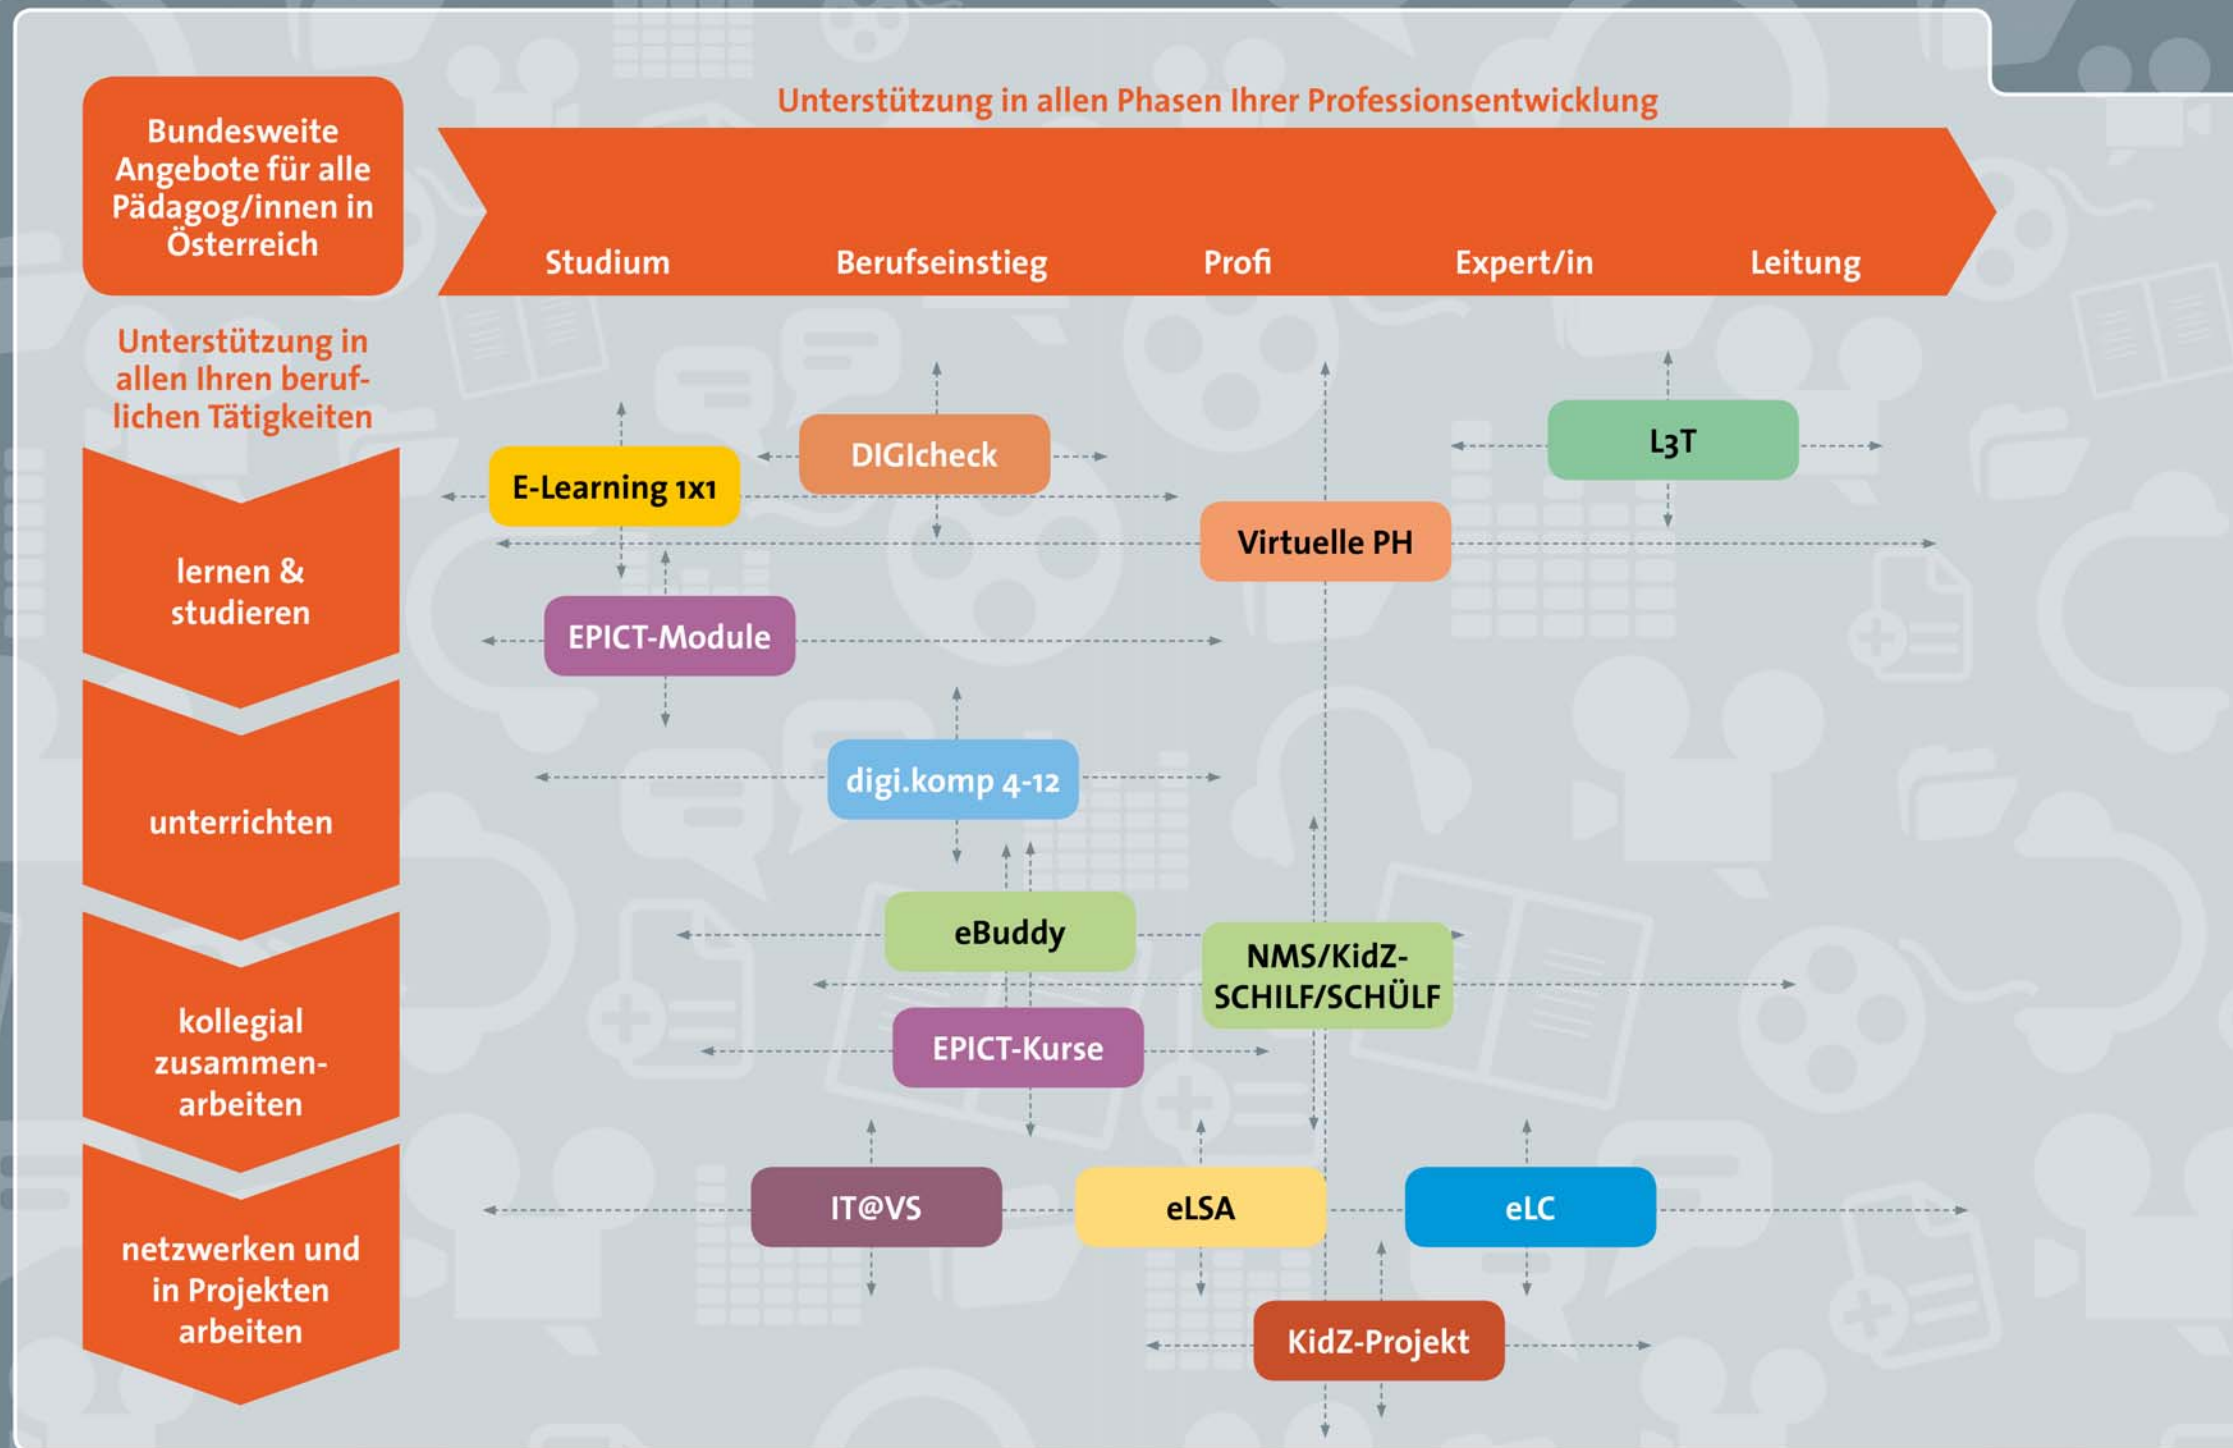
Bundesweite Angebote für alle Pädagog/innen in Österreich

Unterstützung in allen Phasen Ihrer Professionsentwicklung

Studium

Berufseinstieg

Profi

Expert/in

Leitung

Unterstützung in allen Ihren beruflichen Tätigkeiten

lernen & studieren

unterrichten

kollegial zusammenarbeiten

netzwerken und in Projekten arbeiten

E-Learning 1x1

DIGIcheck

L3T

Virtuelle PH

EPICT-Module

digi.komp 4-12

eBuddy

NMS/KidZ-SCHILF/SCHÜLF

EPICT-Kurse

IT@VS

eLSA

eLC

KidZ-Projekt